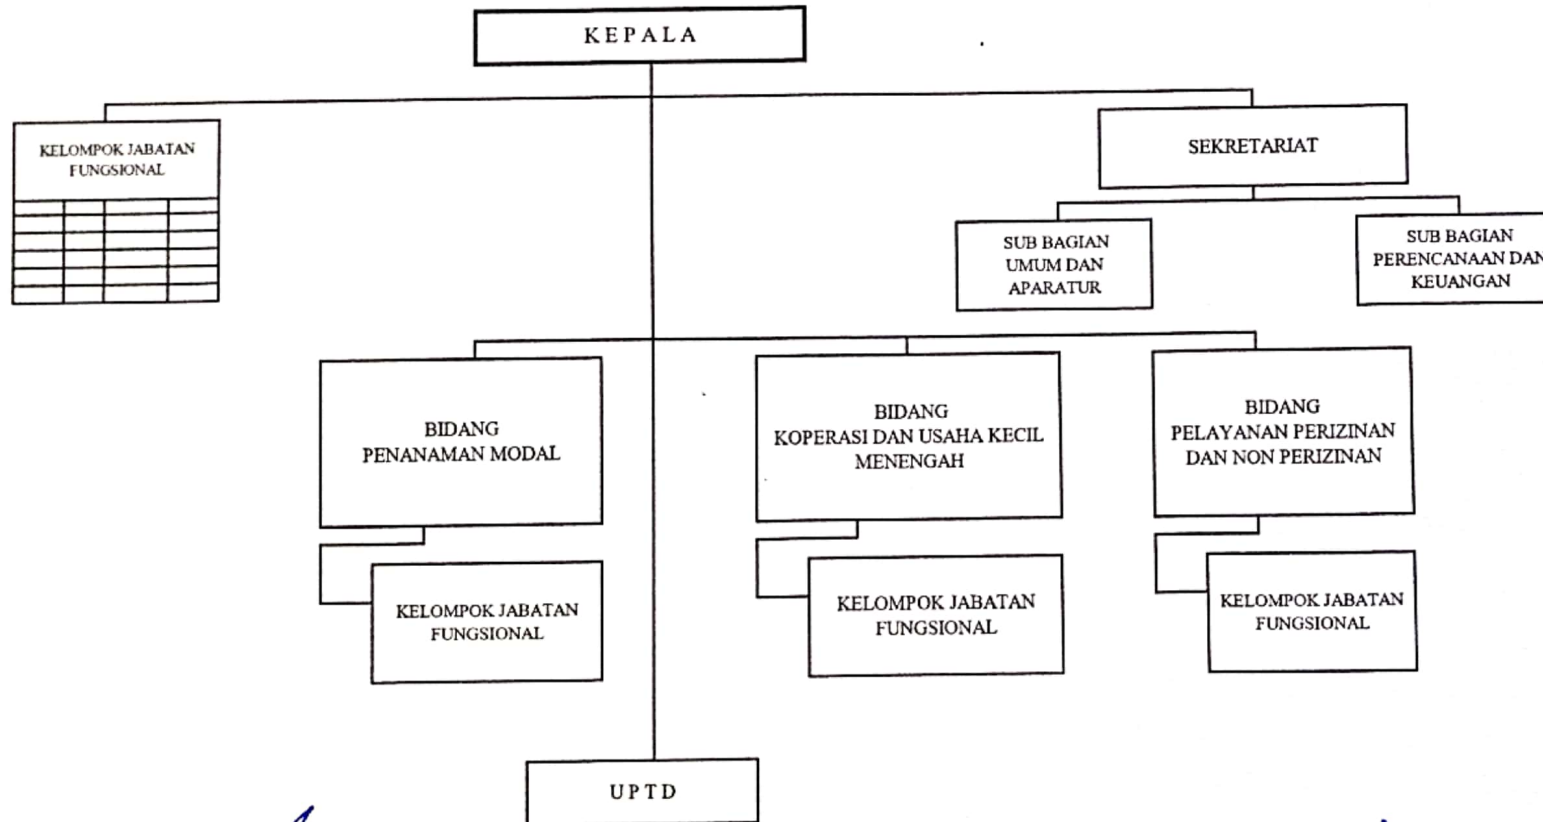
KEPALA

KELOMPOK JABATAN FUNGSIONAL

SEKRETARIAT

SUB BAGIAN UMUM DAN APARATUR

SUB BAGIAN PERENCANAAN DAN KEUANGAN

BIDANG PENANAMAN MODAL

KELOMPOK JABATAN FUNGSIONAL

BIDANG KOPERASI DAN USAHA KECIL MENENGAH

KELOMPOK JABATAN FUNGSIONAL

BIDANG PELAYANAN PERIZINAN DAN NON PERIZINAN

KELOMPOK JABATAN FUNGSIONAL

UPTD